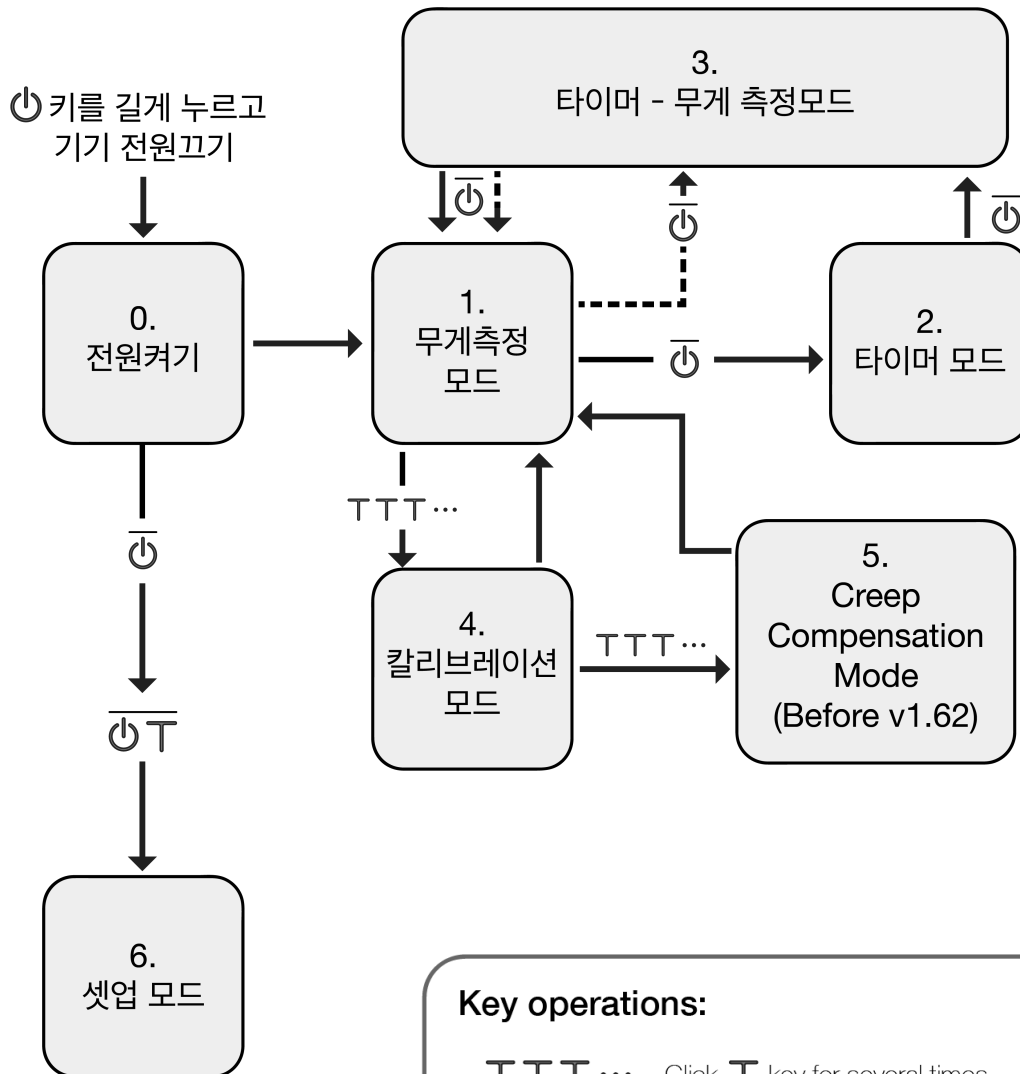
⏻ 키를 길게 누르고 기기 전원끄기

3.
타이머 - 무게 측정모드

0.
전원켜기

1.
무게측정 모드

2.
타이머 모드

$\overline{⏻}$

$\overline{⏻}$

$\overline{⏻}$

$\overline{⏻}$

$\overline{⏻}$

TTT…

4.
칼리브레이션 모드

TTT…

5.
Creep Compensation Mode (Before v1.62)

$\overline{⏻ T}$

6.
셋업 모드

Key operations:

TTT… Click T key for several times